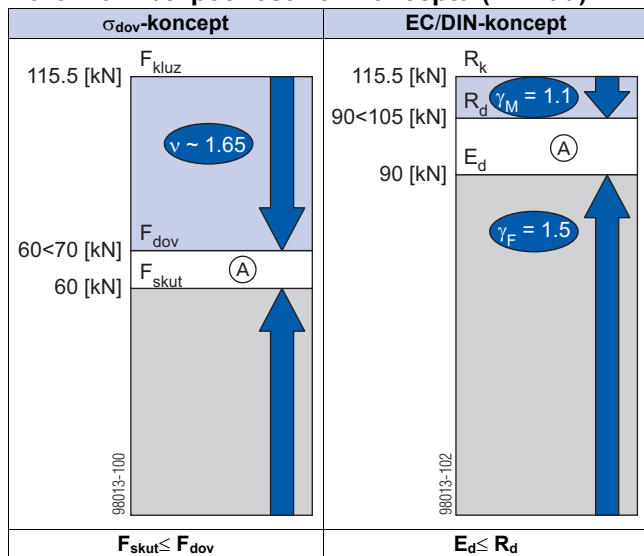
| $\sigma_{dov}$-koncept | EC/DIN-koncept |
|---|---|
| 115.5 [kN] $F_{kluz}$ | 115.5 [kN] $R_k$ |
| $\nu \sim 1.65$ | $R_d$ $\gamma_M = 1.1$ |
| 60<70 [kN] $F_{dov}$ | 90<105 [kN] |
| $F_{skut}$ Ⓐ | $E_d$ Ⓐ |
| 60 [kN] | 90 [kN] |
| | $\gamma_F = 1.5$ |
| 98013-100 | 98013-102 |
| $F_{skut} \leq F_{dov}$ | $E_d \leq R_d$ |